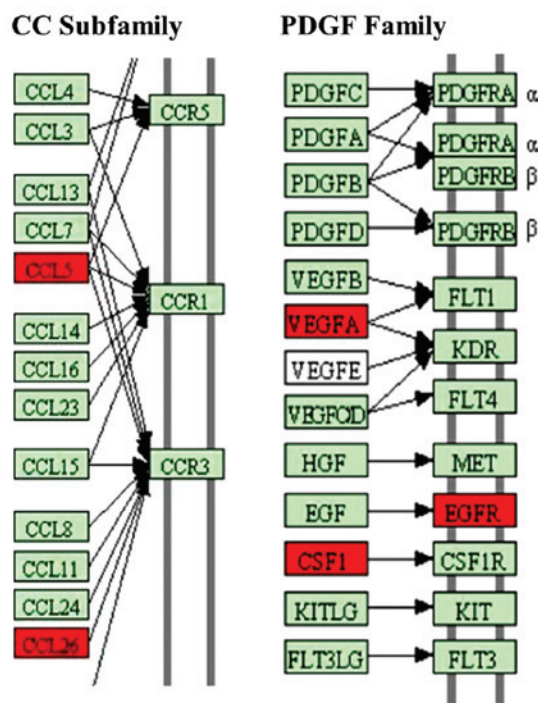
CC Subfamily

CCL4
CCL3
CCL13
CCL7
CCL5
CCL14
CCL16
CCL23
CCL15
CCL8
CCL11
CCL24
CCL26

CCR5
CCR1
CCR3

PDGF Family

PDGFC
PDGFA
PDGFB
PDGFD
VEGFB
VEGFA
VEGFE
VEGFC/D
HGF
EGF
CSF1
KITLG
FLT3LG

PDGFRA α
PDGFRA α
PDGFRB β
PDGFRB β
FLT1
KDR
FLT4
MET
EGFR
CSF1R
KIT
FLT3